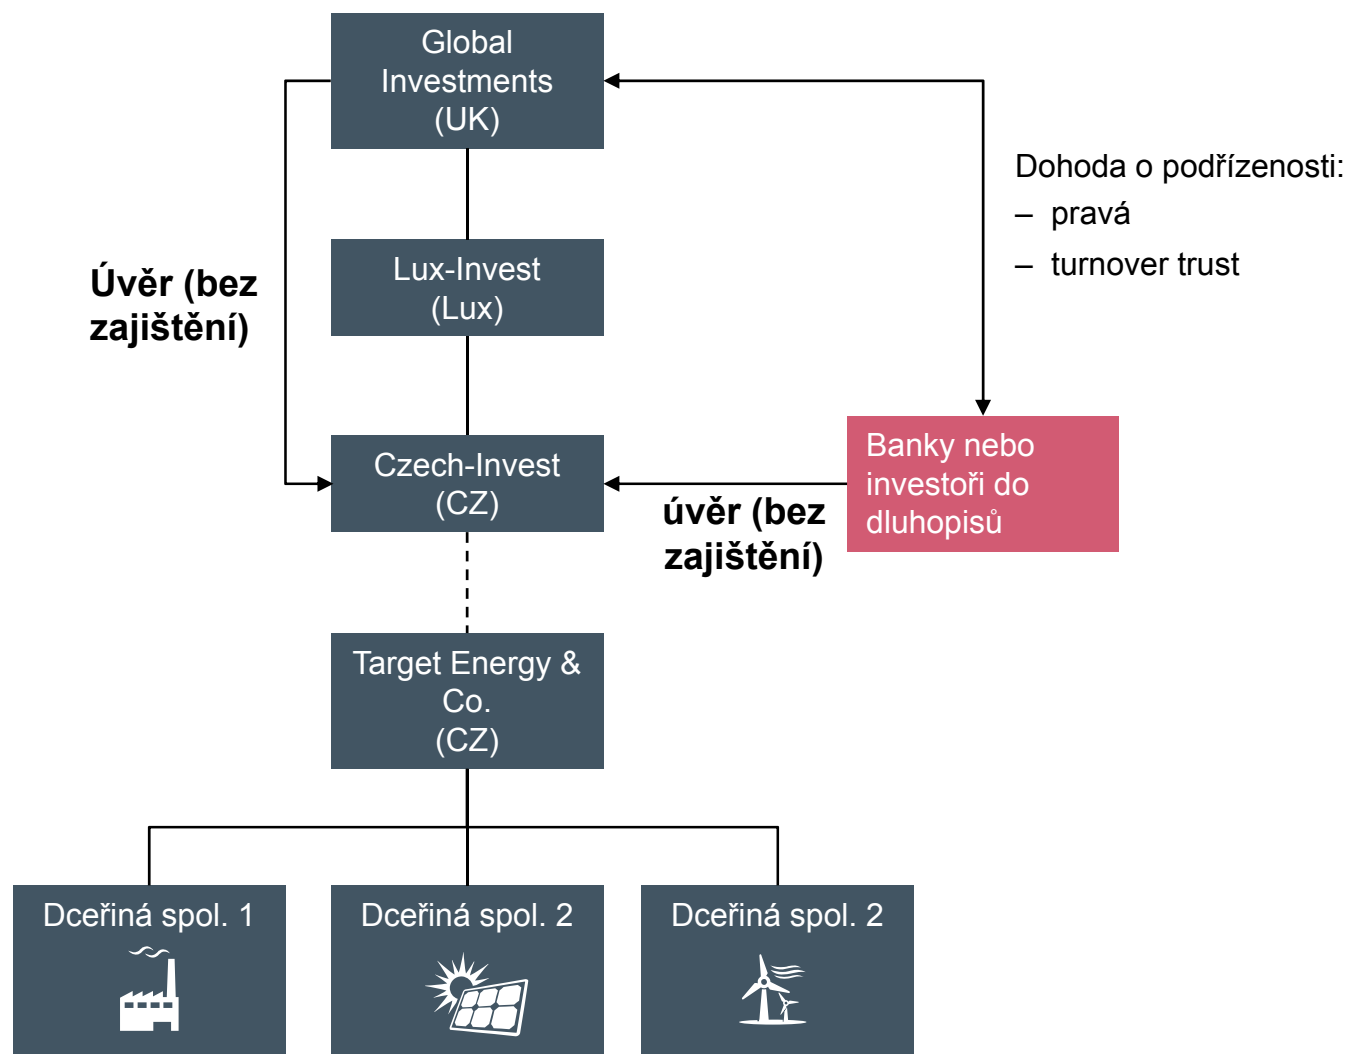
Global Investments (UK)

Dohoda o podřízenosti:
– pravá
– turnover trust

Úvěr (bez zajištění)

Lux-Invest (Lux)

Czech-Invest (CZ)

Banky nebo investoři do dluhopisů

úvěr (bez zajištění)

Target Energy & Co. (CZ)

Dceřiná spol. 1

Dceřiná spol. 2

Dceřiná spol. 2